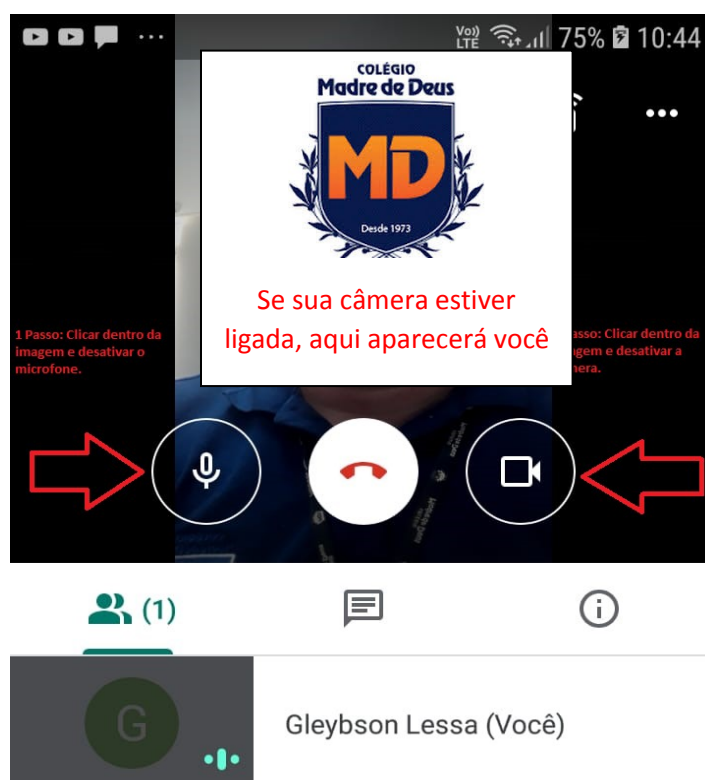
Vo) LTE 75% 10:44

COLÉGIO
Madre de Deus
MD
Desde 1973

Se sua câmera estiver ligada, aqui aparecerá você

1 Passo: Clicar dentro da imagem e desativar o microfone.

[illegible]Passo: Clicar dentro da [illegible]gem e desativar a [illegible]nera.

(1)

G

Gleybson Lessa (Você)